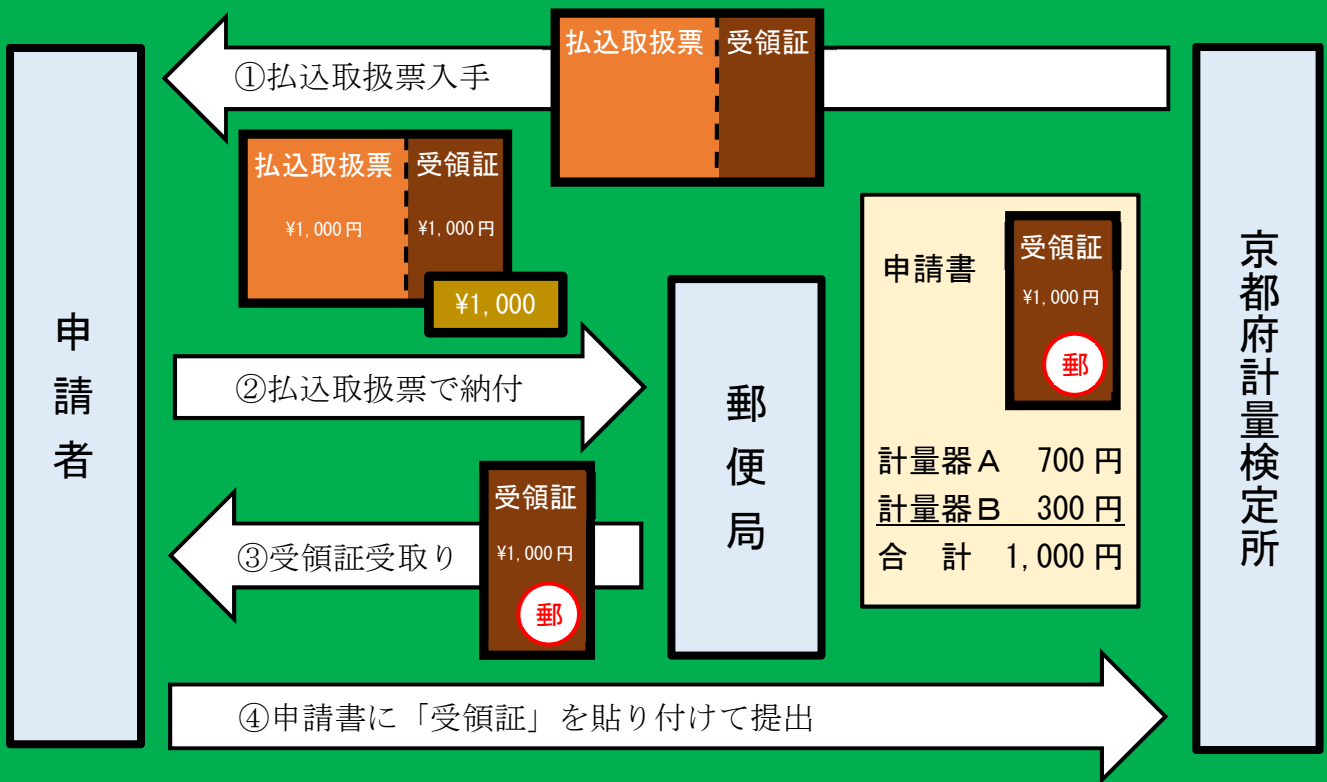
払込取扱票 受領証

①払込取扱票入手

払込取扱票 ¥1,000円

受領証 ¥1,000円

¥1,000

申請者

②払込取扱票で納付

郵便局

③受領証受取り

受領証 ¥1,000円 郵

申請書

受領証 ¥1,000円 郵

計量器A　700円
計量器B　300円
合　計　1,000円

京都府計量検定所

④申請書に「受領証」を貼り付けて提出